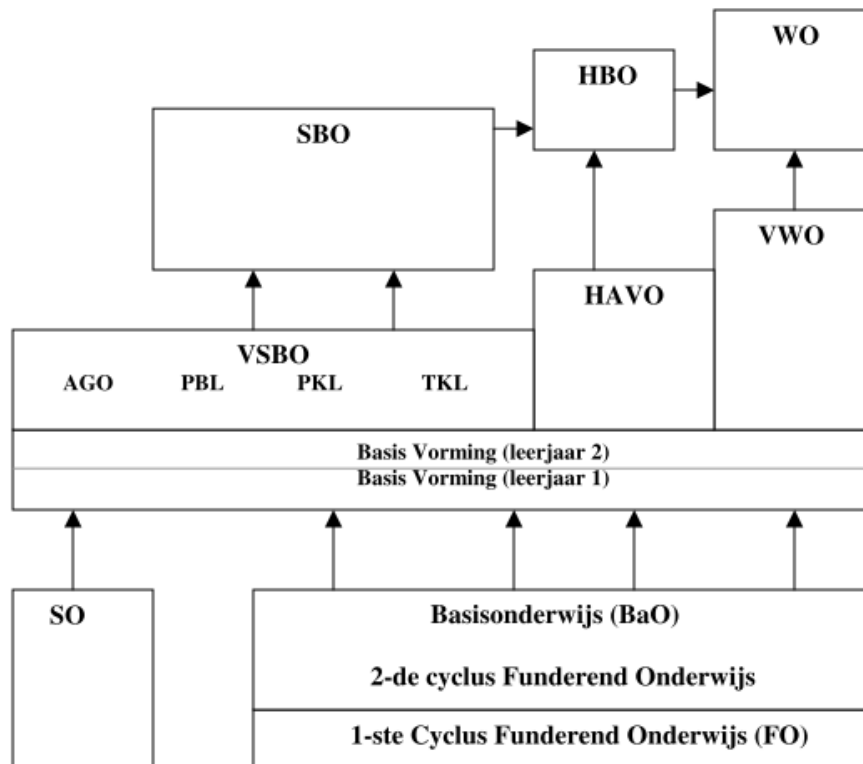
WO

HBO

SBO

VWO

HAVO

VSBO

AGO PBL PKL TKL

Basis Vorming (leerjaar 2)

Basis Vorming (leerjaar 1)

SO

Basisonderwijs (BaO)

2-de cyclus Funderend Onderwijs

1-ste Cyclus Funderend Onderwijs (FO)